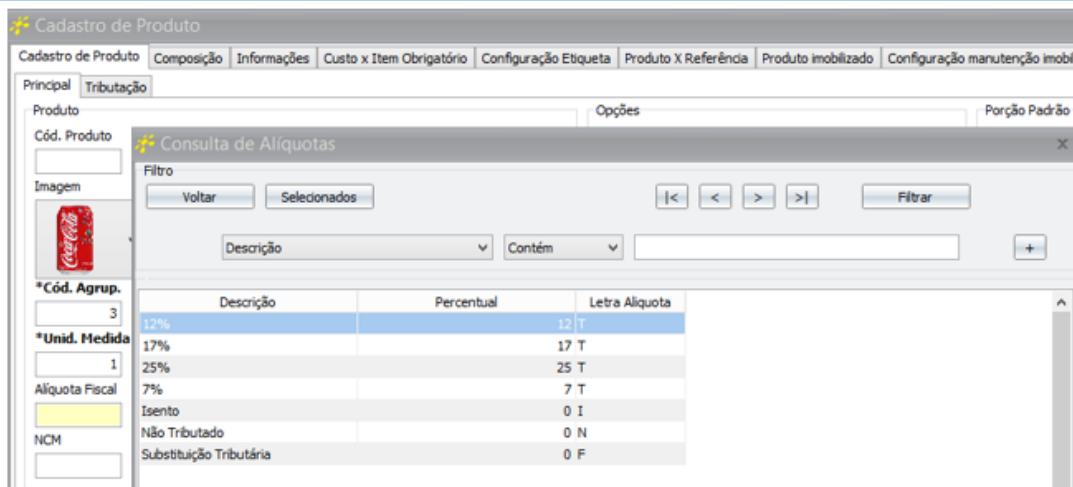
Cadastro de Produto

Cadastro de Produto | Composição | Informações | Custo x Item Obrigatório | Configuração Etiqueta | Produto X Referência | Produto imobilizado | Configuração manutenção imobi

Principal | Tributação

Produto

Cód. Produto

Imagem

*Cód. Agrup.
3

*Unid. Medida
1

Alíquota Fiscal

NCM

Opções

Porção Padrão

Consulta de Alíquotas

Filtro

Voltar | Selecionados | |< | < | > | >| | Filtrar

Descrição | Contém | +

| Descrição | Percentual | Letra Aliquota |
|---|---|---|
| 12% | 12 | T |
| 17% | 17 | T |
| 25% | 25 | T |
| 7% | 7 | T |
| Isento | 0 | I |
| Não Tributado | 0 | N |
| Substituição Tributária | 0 | F |